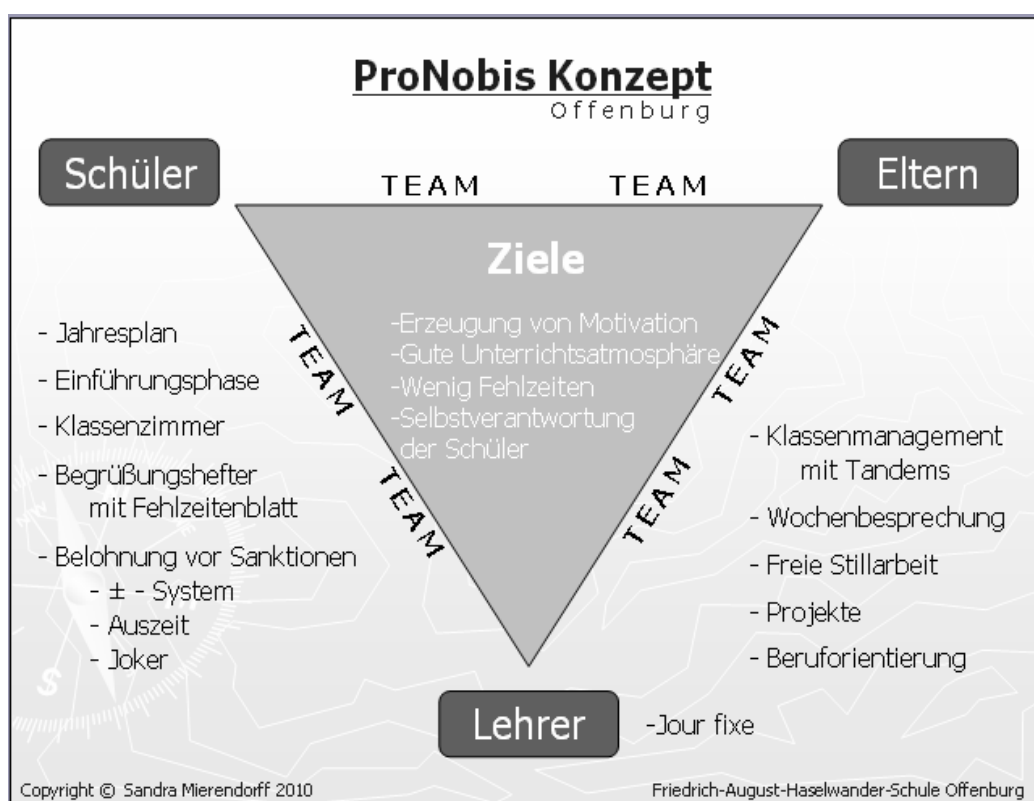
ProNobis Konzept
Offenburg

Schüler

Eltern

TEAM TEAM

Ziele

-Erzeugung von Motivation
-Gute Unterrichtsatmosphäre
-Wenig Fehlzeiten
-Selbstverantwortung der Schüler

TEAM TEAM TEAM TEAM

- Jahresplan
- Einführungsphase
- Klassenzimmer
- Begrüßungshefter mit Fehlzeitenblatt
- Belohnung vor Sanktionen
- ± - System
- Auszeit
- Joker

- Klassenmanagement mit Tandems
- Wochenbesprechung
- Freie Stillarbeit
- Projekte
- Beruforientierung

Lehrer

-Jour fixe

Copyright © Sandra Mierendorff 2010

Friedrich-August-Haselwander-Schule Offenburg